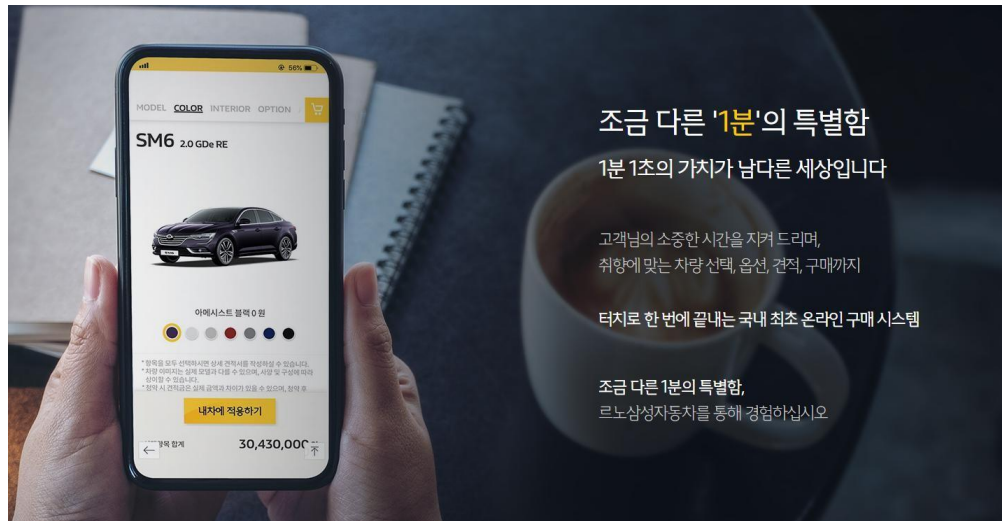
56%

MODEL COLOR INTERIOR OPTION

SM6 2.0 GDe RE

아메시스트 블랙 0 원

* 항목을 모두 선택하시면 상세 견적서를 작성하실 수 있습니다.
* 차량 이미지는 실제 모델과 다를 수 있으며, 사양 및 구성에 따라 상이할 수 있습니다.
* 견적 시 견적금은 실제 금액과 차이가 있을 수 있으며, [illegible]

내차에 적용하기

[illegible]항목 합계 30,430,000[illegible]

조금 다른 '1분'의 특별함

1분 1초의 가치가 남다른 세상입니다

고객님의 소중한 시간을 지켜 드리며,
취향에 맞는 차량 선택, 옵션, 견적, 구매까지

터치로 한 번에 끝내는 국내 최초 온라인 구매 시스템

조금 다른 1분의 특별함,
르노삼성자동차를 통해 경험하십시오